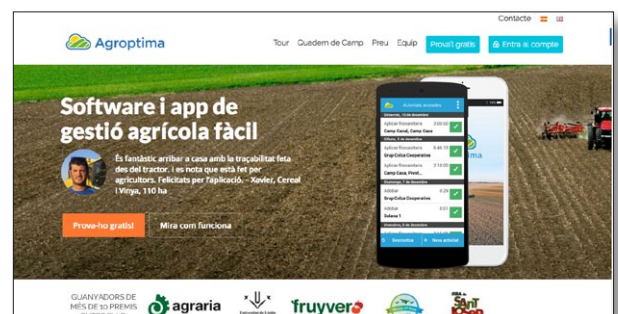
Contacte

Agroptima

Tour Quadern de Camp Preu Equip Prova'l gratis Entra al compte

Software i app de gestió agrícola fàcil

És fantàstic arribar a casa amb la traçabilitat feta des del tractor. I es nota que està fet per agricultors. Felicitats per l'aplicació. - Xavier, Cereal i Vinya, 110 ha

Prova-ho gratis! Mira com funciona

Activitats recents

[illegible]
Aplicar fitosanitaris
Camp Canal, Camp Casa

Aplicar fitosanitaris
Grup Cultius Cooperativa

Aplicar fitosanitaris
Camp Canal, Pinet...

Adobar
Grup Cultius Cooperativa

Adobar
Sobrer 1

Fitosanitaris + Nova activitat

ptima

GUANYADORS DE MÉS DE 10 PREMIS

agraria

fruyvero

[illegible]